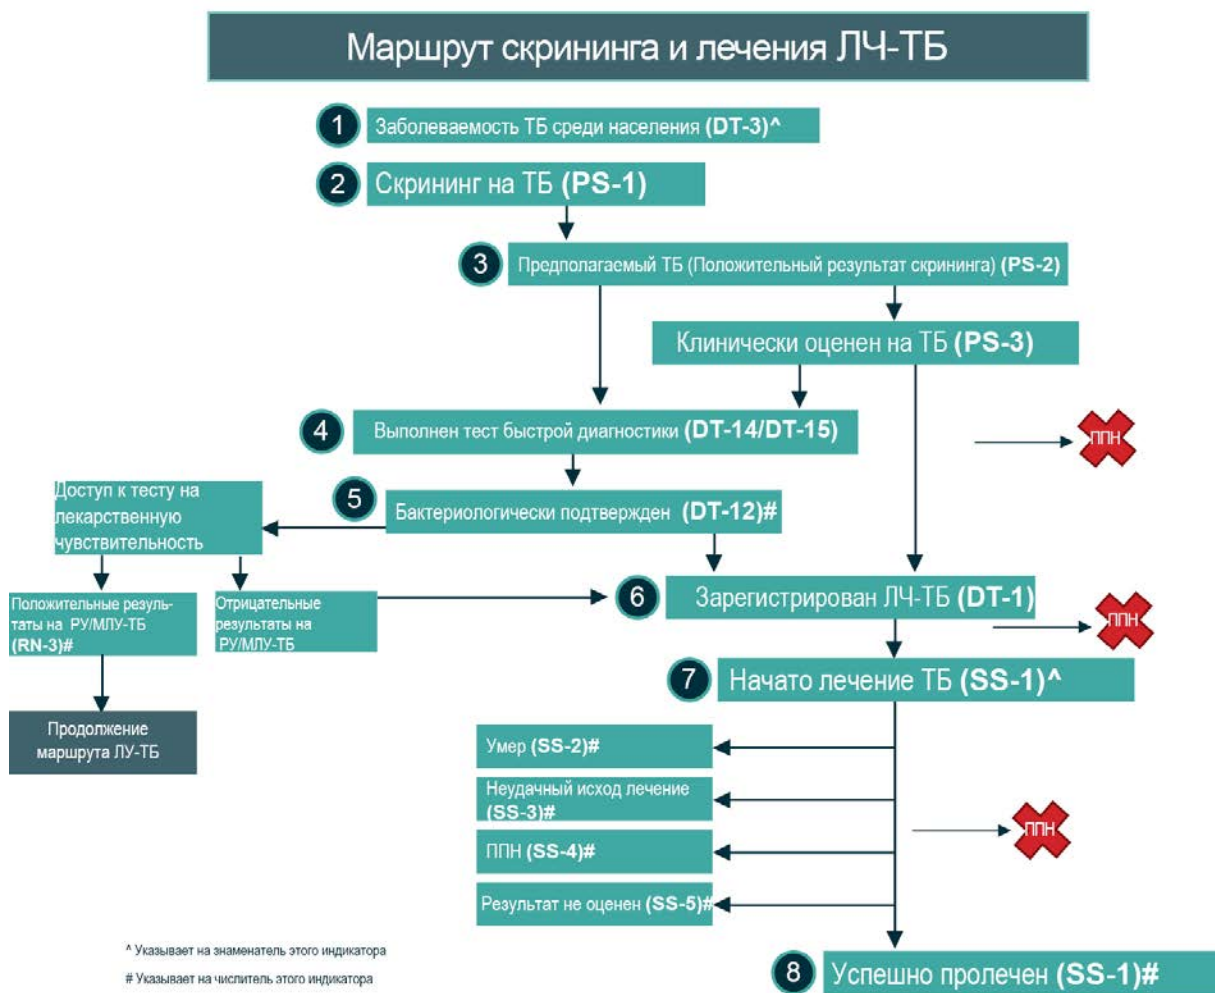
Маршрут скрининга и лечения ЛЧ-ТБ

1 Заболеваемость ТБ среди населения **(DT-3)^**

2 Скрининг на ТБ **(PS-1)**

3 Предполагаемый ТБ (Положительный результат скрининга) **(PS-2)**

Клинически оценен на ТБ **(PS-3)**

4 Выполнен тест быстрой диагностики **(DT-14/DT-15)**

ППН

5 Бактериологически подтвержден **(DT-12)#**

Доступ к тесту на лекарственную чувствительность

Положительные результаты на РУ/МЛУ-ТБ **(RN-3)#**

Отрицательные результаты на РУ/МЛУ-ТБ

Продолжение маршрута ЛУ-ТБ

6 Зарегистрирован ЛЧ-ТБ **(DT-1)**

ППН

7 Начато лечение ТБ **(SS-1)^**

Умер **(SS-2)#**

Неудачный исход лечение **(SS-3)#**

ППН **(SS-4)#**

Результат не оценен **(SS-5)#**

ППН

8 Успешно пролечен **(SS-1)#**

^ Указывает на знаменатель этого индикатора

# Указывает на числитель этого индикатора